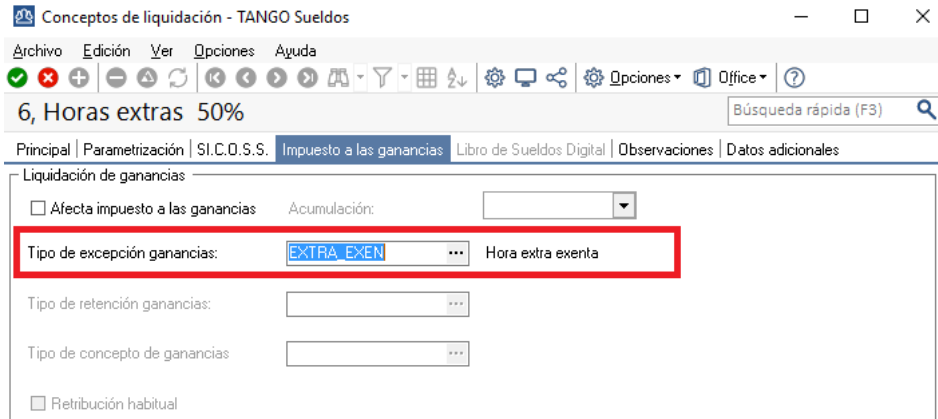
Conceptos de liquidación - TANGO Sueldos

Archivo Edición Ver Opciones Ayuda

Opciones Office

6, Horas extras 50%

Búsqueda rápida (F3)

Principal | Parametrización | SI.C.O.S.S. | Impuesto a las ganancias | Libro de Sueldos Digital | Observaciones | Datos adicionales

Liquidación de ganancias

Afecta impuesto a las ganancias Acumulación:

Tipo de excepción ganancias: EXTRA_EXEN ... Hora extra exenta

Tipo de retención ganancias:

Tipo de concepto de ganancias

Retribución habitual